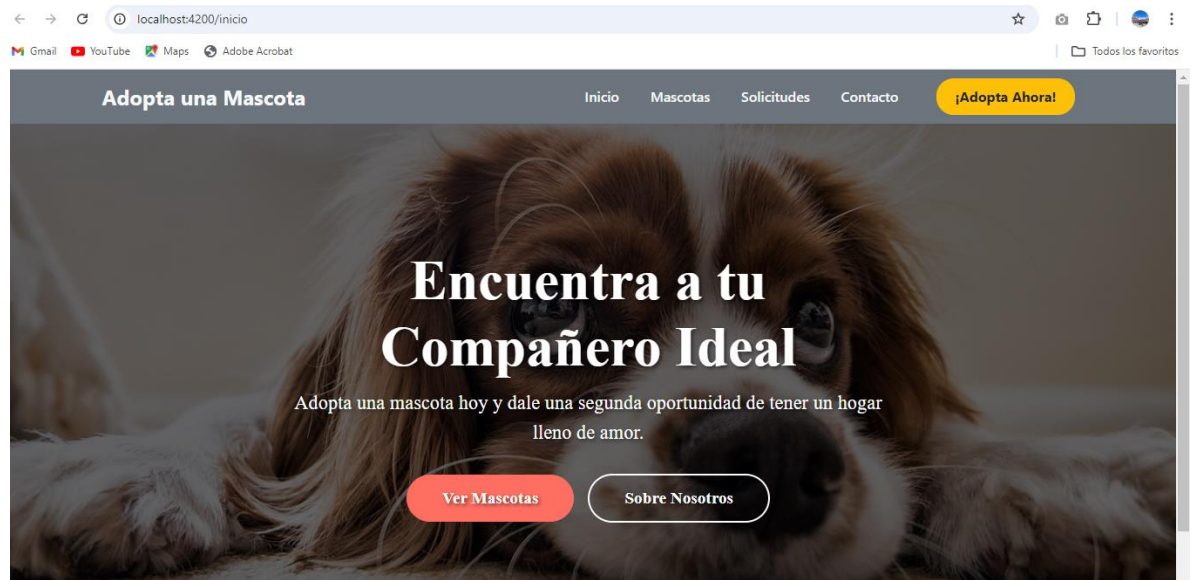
localhost:4200/inicio

Gmail YouTube Maps Adobe Acrobat

Todos los favoritos

Adopta una Mascota

Inicio Mascotas Solicitudes Contacto ¡Adopta Ahora!

Encuentra a tu Compañero Ideal

Adopta una mascota hoy y dale una segunda oportunidad de tener un hogar lleno de amor.

Ver Mascotas

Sobre Nosotros